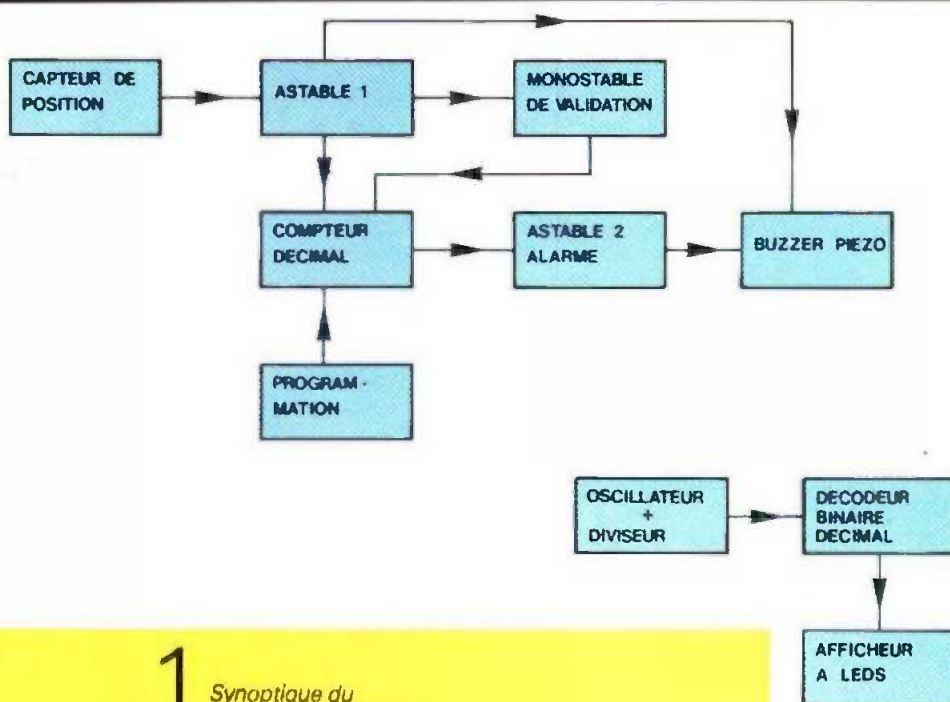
CAPTEUR DE POSITION

ASTABLE 1

MONOSTABLE DE VALIDATION

COMPTEUR DECIMAL

ASTABLE 2 ALARME

BUZZER PIEZO

PROGRAM-MATION

OSCILLATEUR + DIVISEUR

DECODEUR BINAIRE DECIMAL

AFFICHEUR A LEDS

1 Synoptique du